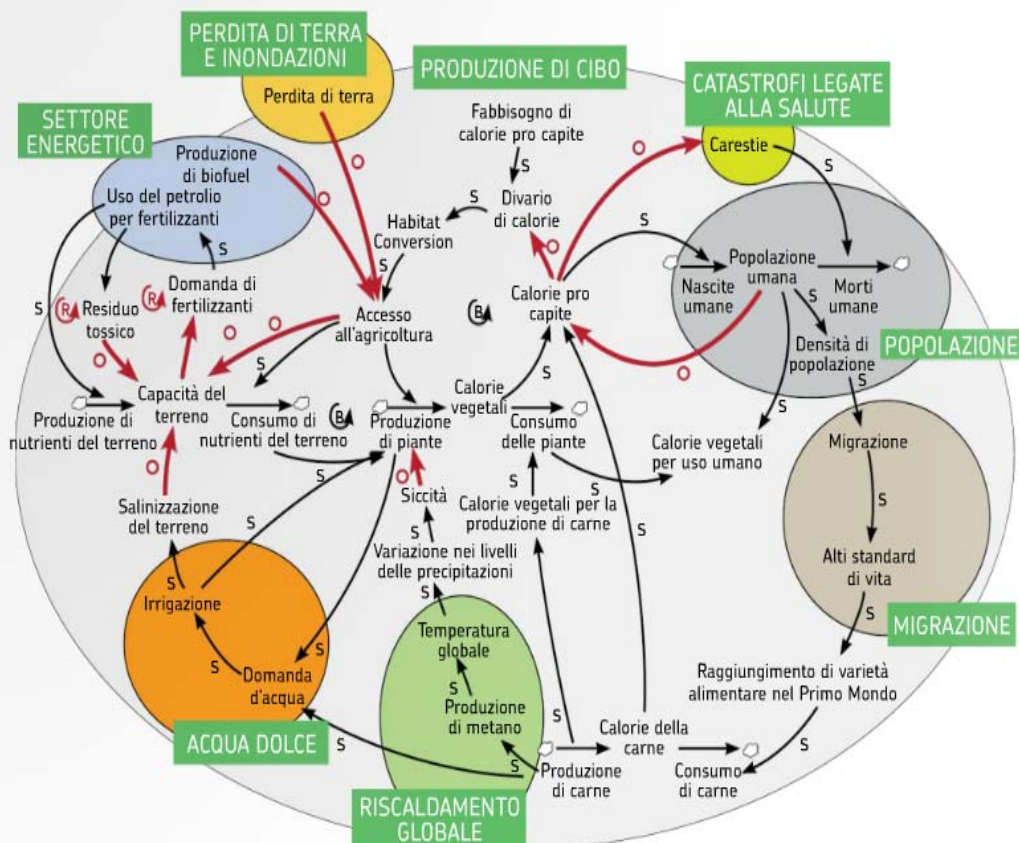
PERDITA DI TERRA E INONDAZIONI

Perdita di terra

PRODUZIONE DI CIBO

CATASTROFI LEGATE ALLA SALUTE

Carestie

SETTORE ENERGETICO

Produzione di biofuel

Uso del petrolio per fertilizzanti

Fabbisogno di calorie pro capite

S

Divario di calorie

S

Habitat Conversion

S

Domanda di fertilizzanti

S

Residuo tossico

Accesso all'agricoltura

Calorie pro capite

S

Popolazione umana

Nascite umane

Morti umane

S

S

Densità di popolazione

POPOLAZIONE

Capacità del terreno

S

Produzione di nutrienti del terreno

Consumo di nutrienti del terreno

Produzione di piante

Calorie vegetali

S

Consumo delle piante

Calorie vegetali per uso umano

S

Migrazione

S

S

Salinizzazione del terreno

Siccità

S

Calorie vegetali per la produzione di carne

S

S

Alti standard di vita

S

Variazione nei livelli delle precipitazioni

S

Irrigazione

S

Temperatura globale

S

MIGRAZIONE

S

Domanda d'acqua

Produzione di metano

Raggiungimento di varietà alimentare nel Primo Mondo

S

Calorie della carne

S

ACQUA DOLCE

S

S

Produzione di carne

Consumo di carne

RISCALDAMENTO GLOBALE